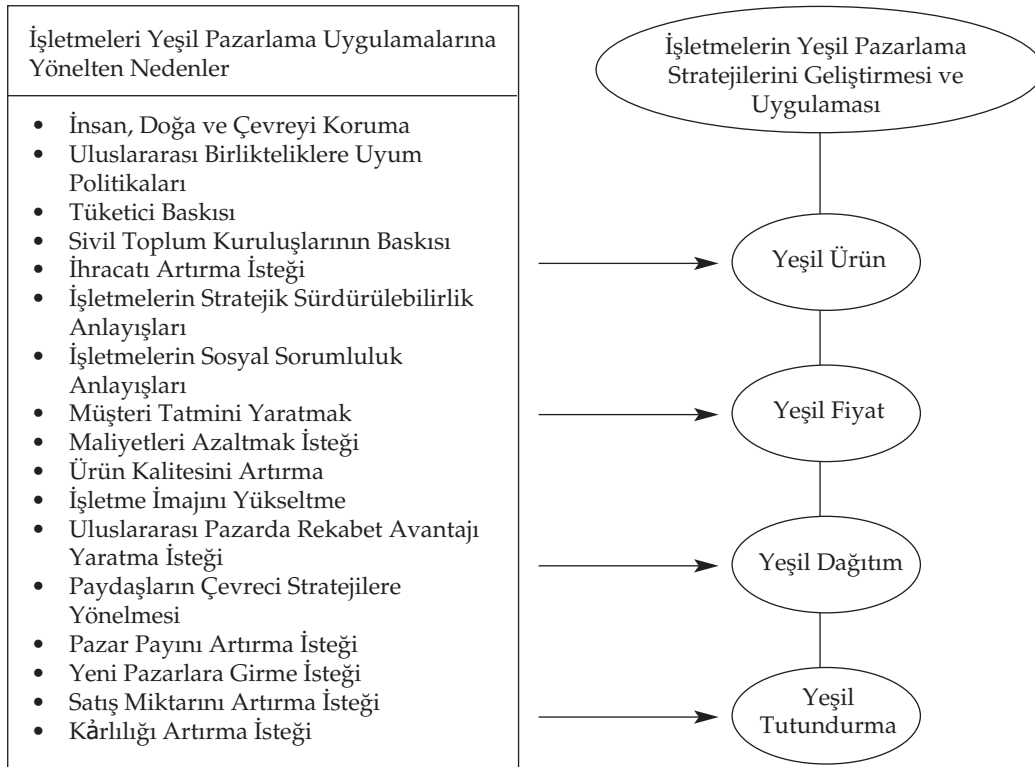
İşletmeleri Yeşil Pazarlama Uygulamalarına Yönelten Nedenler

- İnsan, Doğa ve Çevreyi Koruma
- Uluslararası Birlikteliklere Uyum Politikaları
- Tüketici Baskısı
- Sivil Toplum Kuruluşlarının Baskısı
- İhracatı Artırma İsteği
- İşletmelerin Stratejik Sürdürülebilirlik Anlayışları
- İşletmelerin Sosyal Sorumluluk Anlayışları
- Müşteri Tatmini Yaratmak
- Maliyetleri Azaltmak İsteği
- Ürün Kalitesini Artırma
- İşletme İmajını Yükseltme
- Uluslararası Pazarda Rekabet Avantajı Yaratma İsteği
- Paydaşların Çevreci Stratejilere Yönelmesi
- Pazar Payını Artırma İsteği
- Yeni Pazarlara Girme İsteği
- Satış Miktarını Artırma İsteği
- Kârlılığı Artırma İsteği

İşletmelerin Yeşil Pazarlama Stratejilerini Geliştirmesi ve Uygulaması

Yeşil Ürün

Yeşil Fiyat

Yeşil Dağıtım

Yeşil Tutundurma